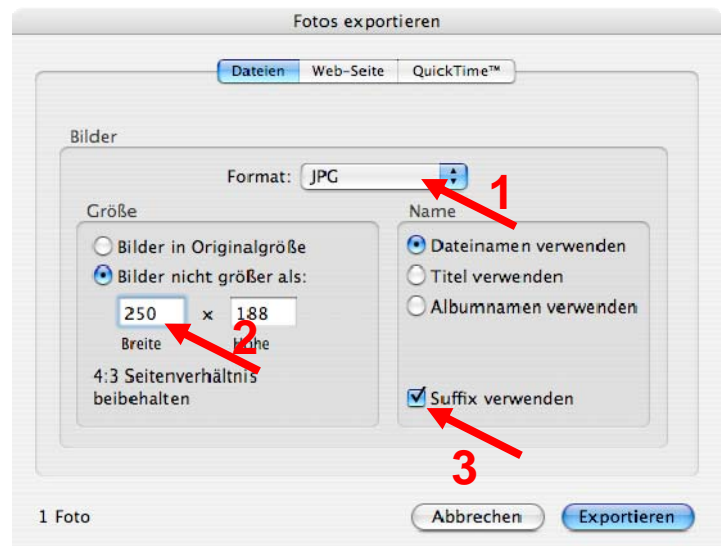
Fotos exportieren

Dateien | Web-Seite | QuickTime™

Bilder

Format: JPG

1

Größe

Bilder in Originalgröße

Bilder nicht größer als:

250 × 188

Breite 2 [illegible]he

4:3 Seitenverhältnis beibehalten

Name

Dateinamen verwenden

Titel verwenden

Albumnamen verwenden

Suffix verwenden

3

1 Foto

Abbrechen

Exportieren